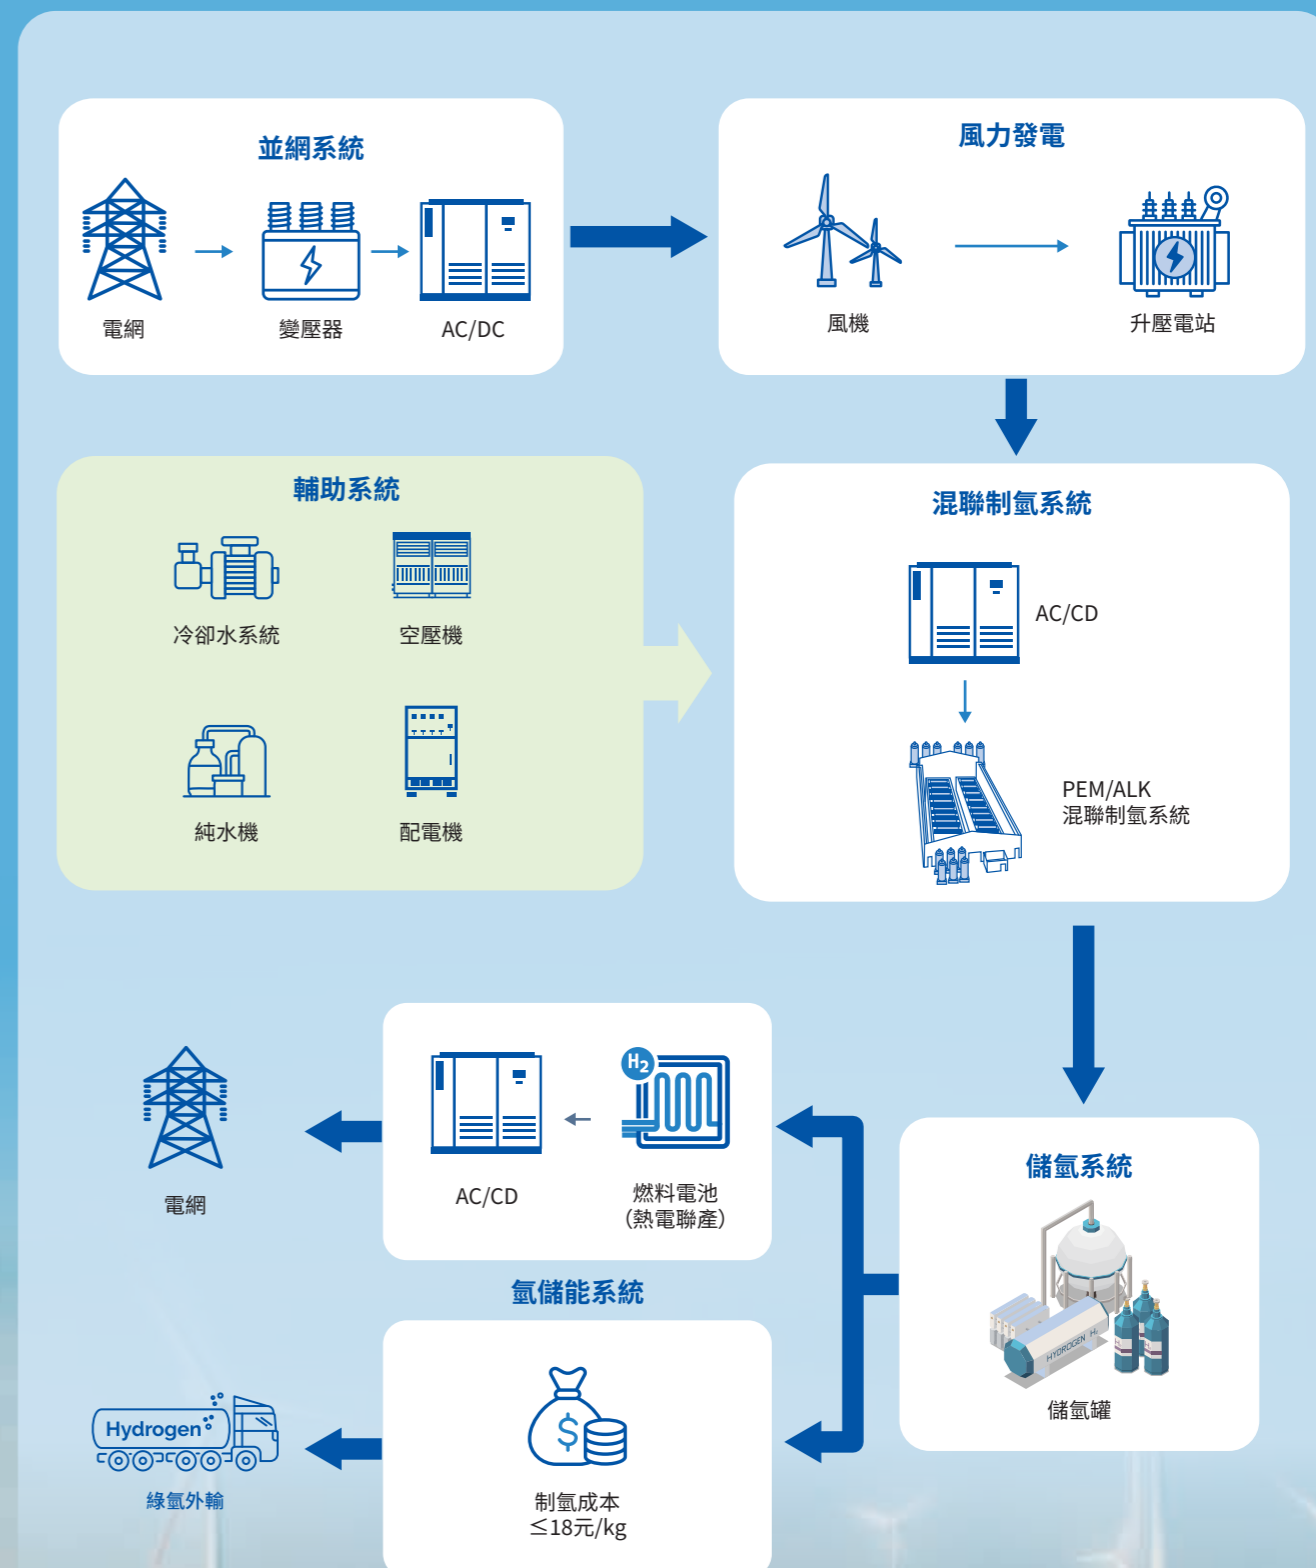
並網系統

電網

變壓器

AC/DC

風力發電

風機

升壓電站

輔助系統

冷卻水系統

空壓機

純水機

配電機

混聯制氫系統

AC/CD

PEM/ALK
混聯制氫系統

電網

AC/CD

$H_2$

燃料電池
(熱電聯產)

氫儲能系統

儲氫系統

HYDROGEN

儲氫罐

Hydrogen

綠氫外輸

$

制氫成本
≤18元/kg